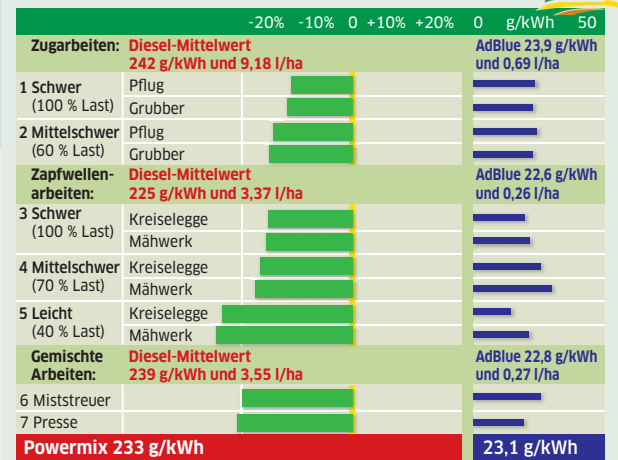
| | | -20% -10% 0 +10% +20% | 0 g/kWh 50 |
|---|---|---|---|
| **Zugarbeiten:** | **Diesel-Mittelwert 242 g/kWh und 9,18 l/ha** | | **AdBlue 23,9 g/kWh und 0,69 l/ha** |
| **1 Schwer** (100 % Last) | Pflug | | |
| | Grubber | | |
| **2 Mittelschwer** (60 % Last) | Pflug | | |
| | Grubber | | |
| **Zapfwellen-arbeiten:** | **Diesel-Mittelwert 225 g/kWh und 3,37 l/ha** | | **AdBlue 22,6 g/kWh und 0,26 l/ha** |
| **3 Schwer** (100 % Last) | Kreiselegge | | |
| | Mähwerk | | |
| **4 Mittelschwer** (70 % Last) | Kreiselegge | | |
| | Mähwerk | | |
| **5 Leicht** (40 % Last) | Kreiselegge | | |
| | Mähwerk | | |
| **Gemischte Arbeiten:** | **Diesel-Mittelwert 239 g/kWh und 3,55 l/ha** | | **AdBlue 22,8 g/kWh und 0,27 l/ha** |
| 6 Miststreuer | | | |
| 7 Presse | | | |
| **Powermix 233 g/kWh** | | | 23,1 g/kWh |